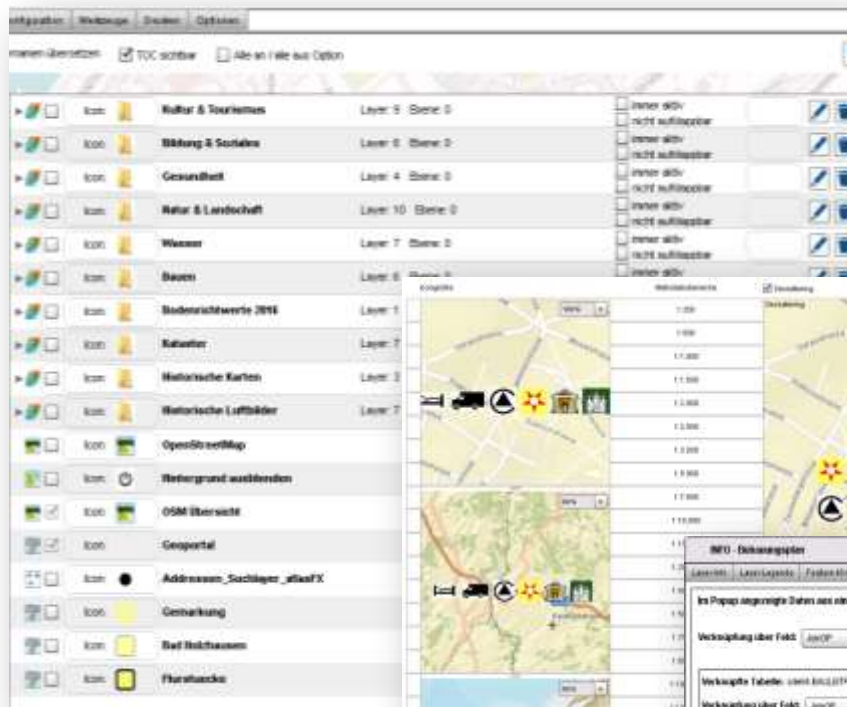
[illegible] | Werkzeuge | Drucken | Optionen

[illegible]übersetzen TOC sichtbar Alle an / alle aus Option

Icon Kultur & Tourismus Layer: 9 Ebene: 0 immer aktiv nicht aufklappbar
Icon Bildung & Soziales Layer: 6 Ebene: 0 immer aktiv nicht aufklappbar
Icon Gesundheit Layer: 4 Ebene: 0 immer aktiv nicht aufklappbar
Icon Natur & Landschaft Layer: 10 Ebene: 0 immer aktiv nicht aufklappbar
Icon Wasser Layer: 7 Ebene: 0 immer aktiv nicht aufklappbar
Icon Bauen Layer: 6 Ebene: 0 immer aktiv
Icon Bodenrichtwerte 2016 Layer: 1
Icon Kataster Layer: 7
Icon Historische Karten Layer: 3
Icon Historische Luftbilder Layer: 7
Icon OpenStreetMap
Icon Hintergrund ausblenden
Icon OSM Übersicht
Icon Geoportal
Icon Addressen_Suchlayer_atlasFX
Icon Gemarkung
Icon Bad Holzhausen
Icon Flurstuecke

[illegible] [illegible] Darstellung
1:250
1:500
1:1.000
1:1.500
1:2.000
1:2.500
1:3.000
1:5.000
1:7.500
1:10.000

INFO - Bekanntgabe
Layerinfo | Layerlegende | Feature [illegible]
Im Popup angezeigte Daten aus ein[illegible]
Verknüpfung über Feld: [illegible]
Verknüpfte Tabelle: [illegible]
Verknüpfung über Feld: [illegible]